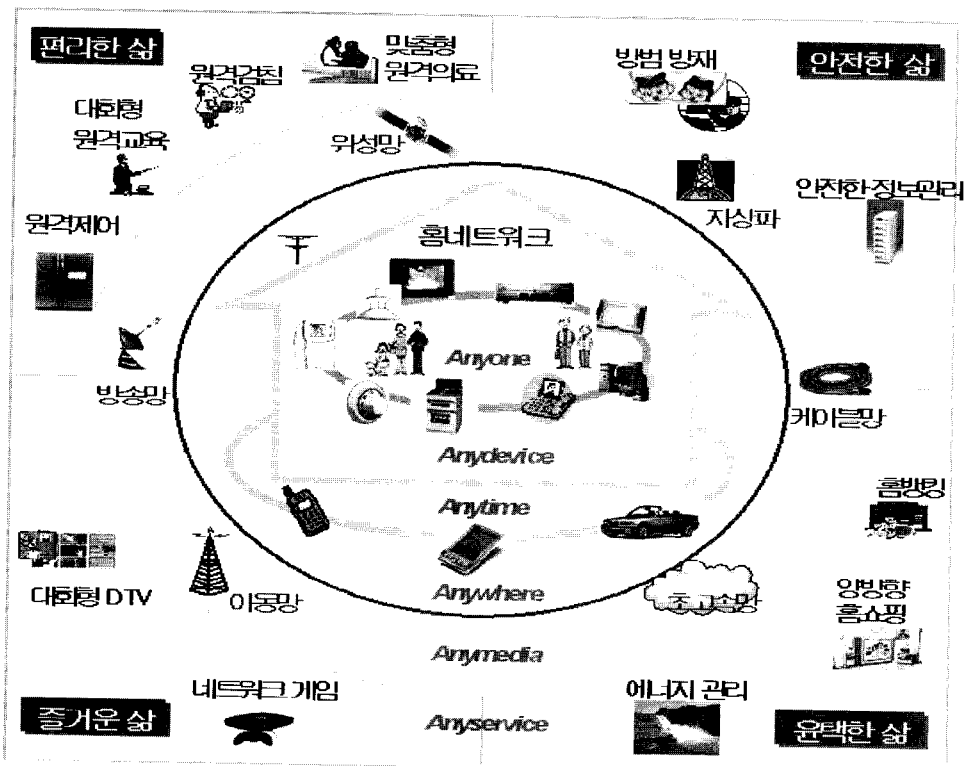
편리한 삶

원격검침

맞춤형 원격의료

방범 방재

안전한 삶

대화형 원격교육

위성망

지상파

안전한 정보관리

원격제어

홈네트워크

Anyone

방송망

케이블망

Anydevice

Anytime

홈뱅킹

대화형 DTV

이동망

Anywhere

초고속망

양방향 홈쇼핑

Anymedia

네트워크 게임

에너지 관리

즐거운 삶

Anyservice

윤택한 삶